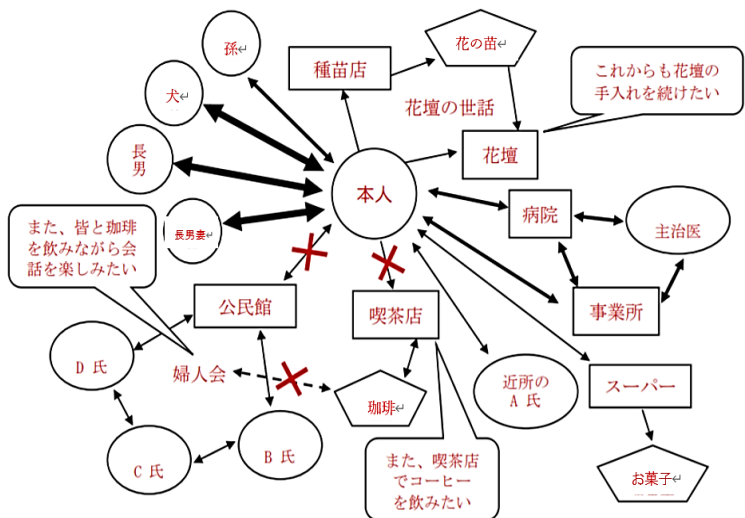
孫

犬

長男

長男妻

また、皆と珈琲を飲みながら会話を楽しみたい

種苗店

花の苗

これからも花壇の手入れを続けたい

花壇の世話

花壇

本人

病院

主治医

事業所

公民館

喫茶店

D 氏

婦人会

珈琲

近所の A 氏

スーパー

C 氏

B 氏

また、喫茶店でコーヒーを飲みたい

お菓子